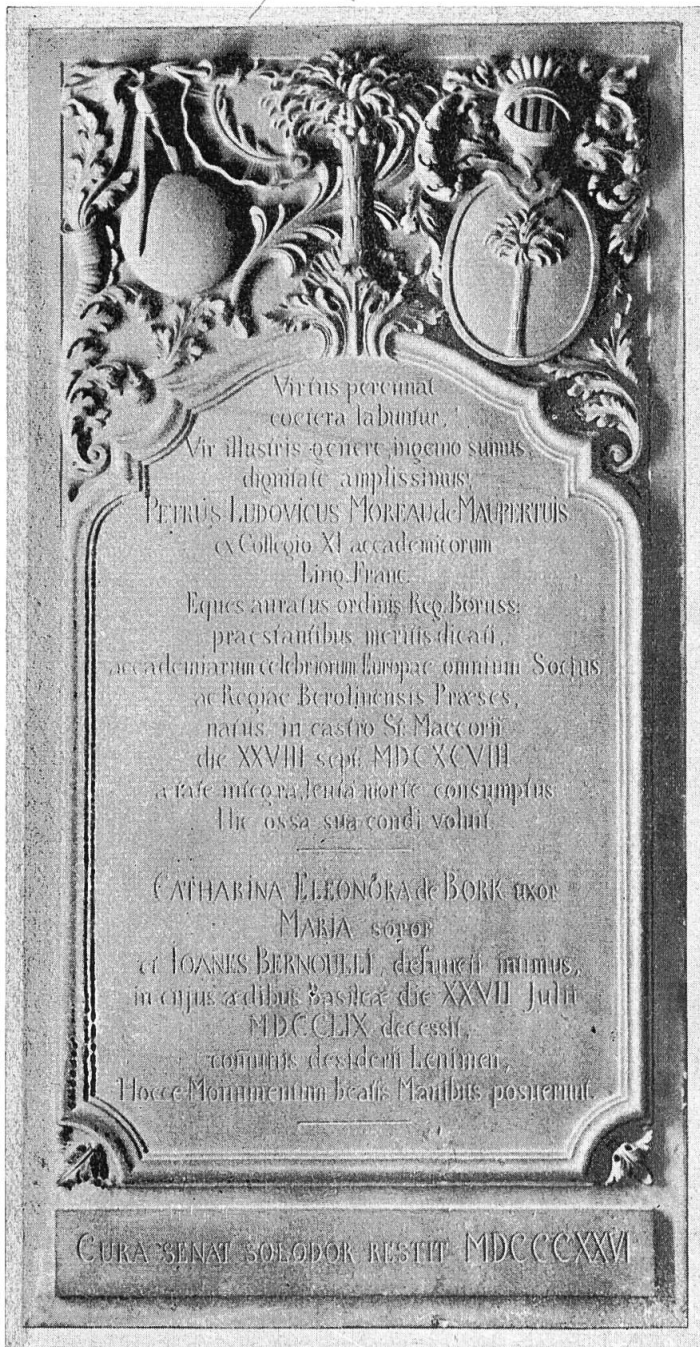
Virtus perennat
caetera labuntur.
Vir illustris genere, ingenio summus,
dignitate amplissimus;
PETRUS LUDOVICUS MOREAU de MAUPERTUIS
ex Collegio XL accademicorum
Ling. Franc.
Eques auratus ordinis Reg. Boruss:
praestantibus meritis dicati,
accademiarum celebriorum Europae omnium Socius
ac Regiae Berolinensis Praeses,
natus in castro St. Maccorii
die XXVIII sept. MDCXCVIII
a tate integra, lenta morte consumptus
Hic ossa sua condi voluit.

CATHARINA ELEONORA de BORK uxor
MARIA soror
et IOANES BERNOULLI defuncti intimus,
in cujus aedibus Basileae die XXVII Julii
MDCCLIX decessit,
communis desiderii Lenimen,
Hocce Monumentum beatis Manibus posuerunt.

CURA SENAT SOLODOR RESTIT MDCCCXXVI